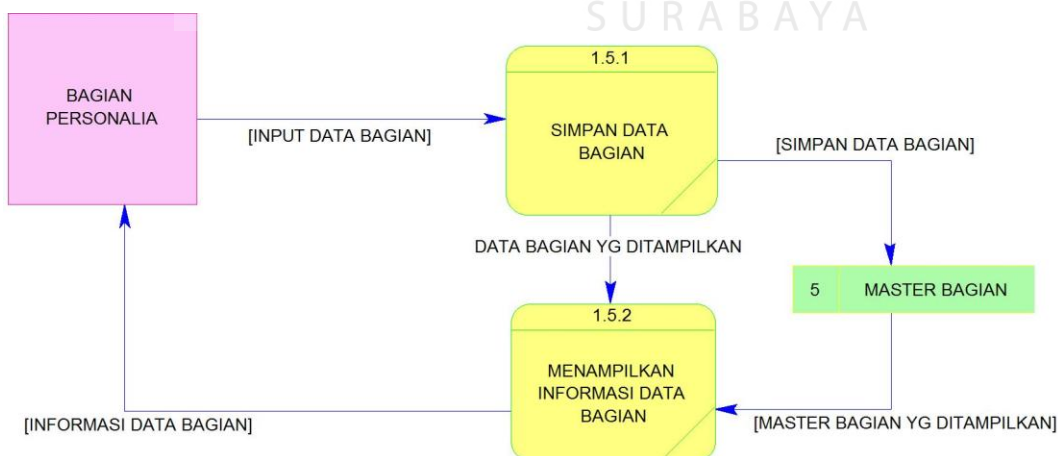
SURABAYA

BAGIAN PERSONALIA

[INPUT DATA BAGIAN]

1.5.1

SIMPAN DATA BAGIAN

[SIMPAN DATA BAGIAN]

DATA BAGIAN YG DITAMPILKAN

5 | MASTER BAGIAN

1.5.2

MENAMPILKAN INFORMASI DATA BAGIAN

[INFORMASI DATA BAGIAN]

[MASTER BAGIAN YG DITAMPILKAN]